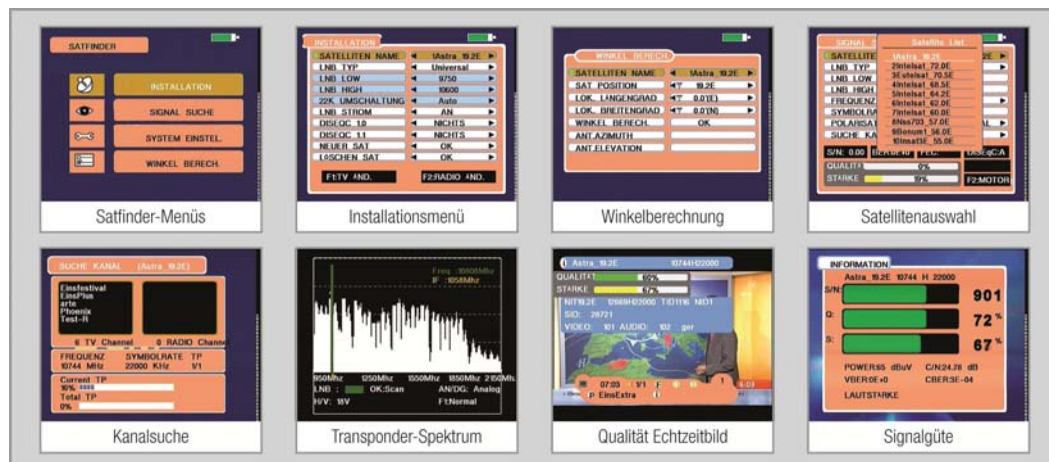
SATFINDER

INSTALLATION

SIGNAL SUCHE

SYSTEM EINSTEL.

WINKEL BERECH.

Satfinder-Menüs

INSTALLATION

| | | |
|---|---|---|
| SATELLITEN NAME | ◄ | 1Astra 19.2E ► |
| LNB TYP | ◄ | Universal ► |
| LNB LOW | ◄ | 9750 ► |
| LNB HIGH | ◄ | 10600 ► |
| 22K UMSCHALTUNG | ◄ | Auto ► |
| LNB STROM | ◄ | AN ► |
| DISEQC 1.0 | ◄ | NICHTS ► |
| DISEQC 1.1 | ◄ | NICHTS ► |
| NEUER SAT | ◄ | OK ► |
| LÖSCHEN SAT | ◄ | OK ► |

F1:TV ÄND. F2:RADIO ÄND.

Installationsmenü

WINKEL BERECH.

| | |
|---|---|
| SATELLITEN NAME | ◄ 1Astra 19.2E ► |
| SAT POSITION | ◄ 19.2E ► |
| LOK. LÄNGENGRAD | ◄ 0.0(E) ► |
| LOK. BREITENGRAD | ◄ 0.0(N) ► |
| WINKEL BERECH. | OK |
| ANT.AZIMUTH | |
| ANT.ELEVATION | |

Winkelberechnung

SIGNAL
SATELLITEN
LNB TYP
LNB LOW
LNB HIGH
FREQUENZ
SYMBOLRA
POLARISA
SUCHE KA
S/N: 0.00
QUALITÄ 0%
STÄRKE 19%
F2:MOTOR

Satellite List
1Astra 19.2E
2Intelsat 72.0E
3Eutelsat 70.5E
4Intelsat 68.5E
5Intelsat 64.2E
6Intelsat 62.0E
7Intelsat 60.0E
8Nss703 57.0E
9Bonum1 56.0E
10Insat3E 55.0E

Satellitenauswahl

SUCHE KANAL (Astra 19.2E)

Einsfestival
EinsPlus
arte
Phoenix
Test-R

6 TV Channel 0 RADIO Channel

FREQUENZ SYMBOLRATE TP
10744 MHz 22000 KHz 1/1

Current TP
90%
Total TP
0%

Kanalsuche

Freq : 10808Mhz
IF : 1058Mhz

950Mhz 1250Mhz 1550Mhz 1850Mhz 2150Mhz

LNB : OK:Scan AN/DG: Analog
H/V: 18V F1:Normal

Transponder-Spektrum

1 Astra 19.2E 10744H22000
QUALITÄT 60%
STÄRKE 67%
NIT:19.2E 12669H22000 TID:1116 NID:1
SID: 28721
VIDEO: 101 AUDIO: 102 ger
07:03 1/1 F 1
P EinsExtra

Qualität Echtzeitbild

INFORMATION
Astra 19.2E 10744 H 22000
S/N: 901
Q: 72 %
S: 67 %
POWER:65 dBuV C/N:24.78 dB
VBER:0E+0 CBER:5E-04
LAUTSTÄRKE

Signalgüte